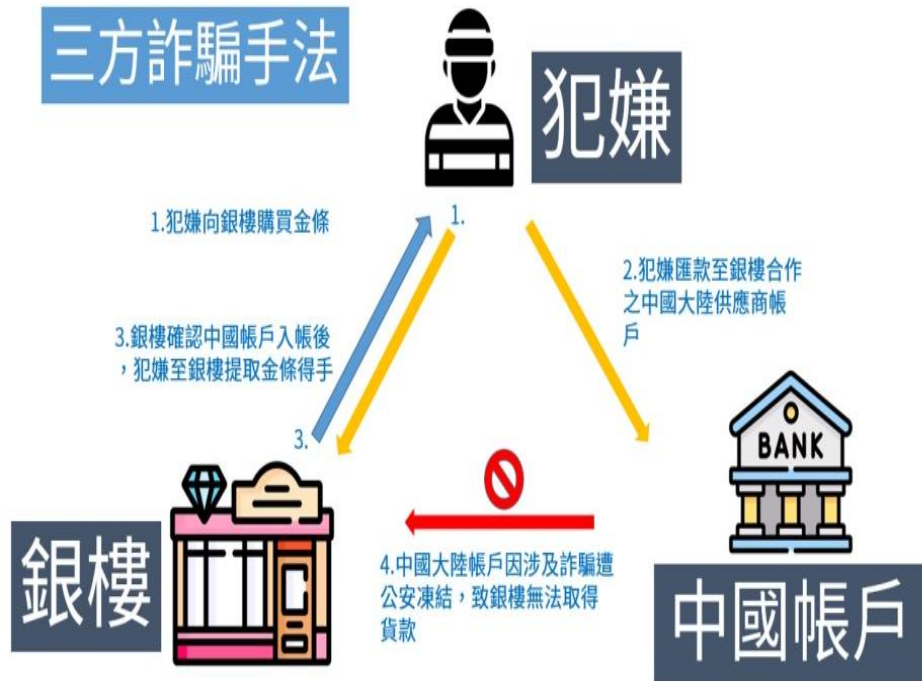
三方詐騙手法

犯嫌

1.犯嫌向銀樓購買金條

1.

2.犯嫌匯款至銀樓合作之中國大陸供應商帳戶

3.銀樓確認中國帳戶入帳後，犯嫌至銀樓提取金條得手

3.

BANK

銀樓

4.中國大陸帳戶因涉及詐騙遭公安凍結，致銀樓無法取得貨款

中國帳戶